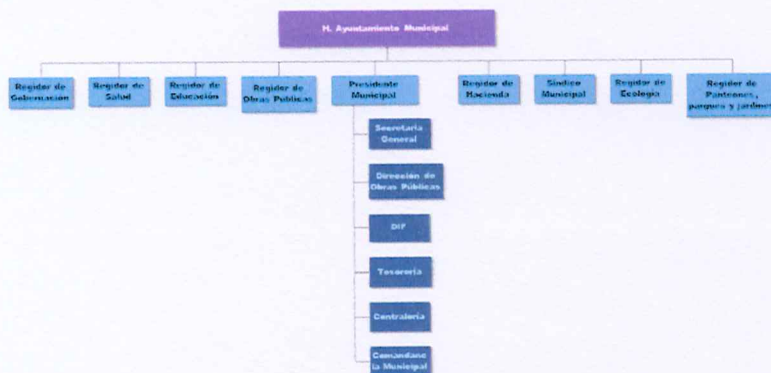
H. Ayuntamiento Municipal

Regidor de Gobernación

Regidor de Salud

Regidor de Educación

Regidor de Obras Públicas

Presidente Municipal

Secretaría General

Dirección de Obras Públicas

DIF

Tesorería

Contraloría

Comandancia Municipal

Regidor de Hacienda

Síndico Municipal

Regidor de Ecología

Regidor de Panteones, parques y jardines